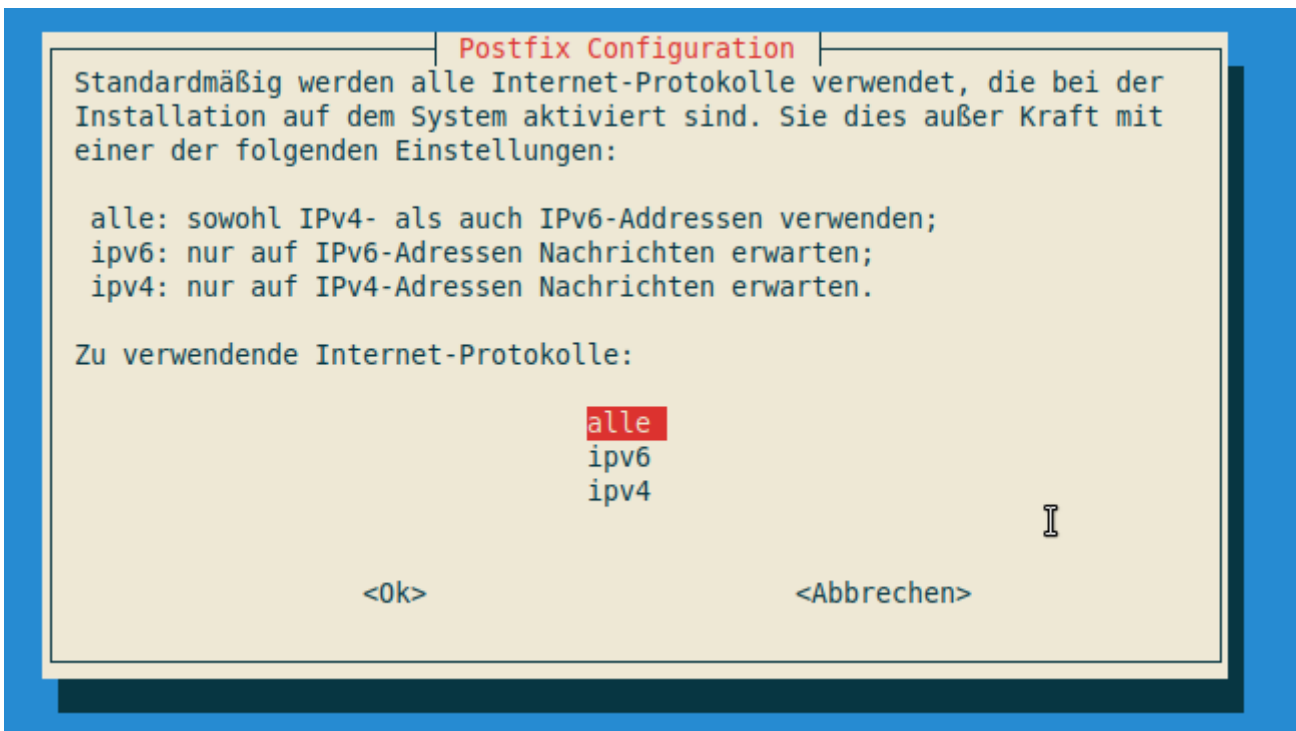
Postfix Configuration

Standardmäßig werden alle Internet-Protokolle verwendet, die bei der Installation auf dem System aktiviert sind. Sie dies außer Kraft mit einer der folgenden Einstellungen:

alle: sowohl IPv4- als auch IPv6-Addressen verwenden;
ipv6: nur auf IPv6-Adressen Nachrichten erwarten;
ipv4: nur auf IPv4-Adressen Nachrichten erwarten.

Zu verwendende Internet-Protokolle:

alle
ipv6
ipv4

<Ok>
<Abbrechen>